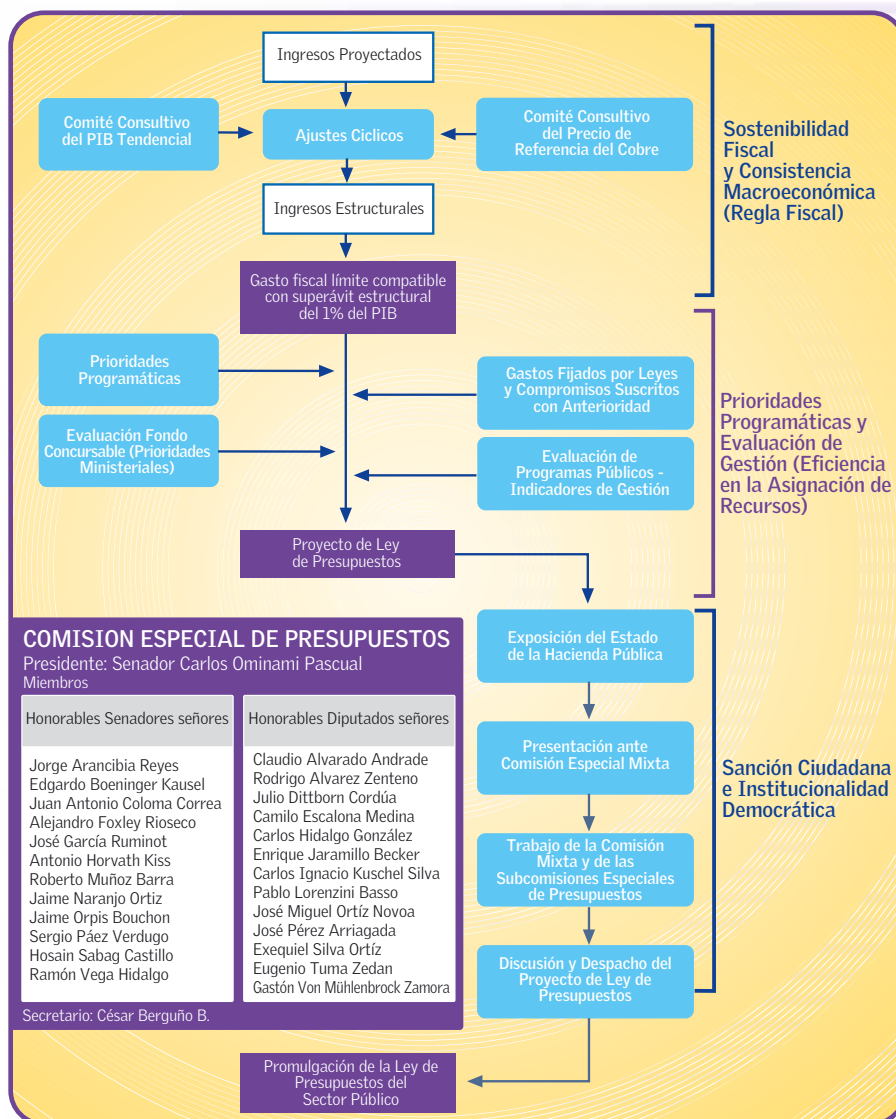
Ingresos Proyectados

Comité Consultivo del PIB Tendencial

Ajustes Ciclicos

Comité Consultivo del Precio de Referencia del Cobre

Ingresos Estructurales

Sostenibilidad Fiscal y Consistencia Macroeconómica (Regla Fiscal)

Gasto fiscal límite compatible con superávit estructural del 1% del PIB

Prioridades Programáticas

Gastos Fijados por Leyes y Compromisos Suscritos con Anterioridad

Evaluación Fondo Concursable (Prioridades Ministeriales)

Evaluación de Programas Públicos - Indicadores de Gestión

Prioridades Programáticas y Evaluación de Gestión (Eficiencia en la Asignación de Recursos)

Proyecto de Ley de Presupuestos

COMISION ESPECIAL DE PRESUPUESTOS
Presidente: Senador Carlos Ominami Pascual
Miembros

| Honorables Senadores señores | Honorables Diputados señores |
|---|---|
| Jorge Arancibia Reyes | Claudio Alvarado Andrade |
| Edgardo Boeninger Kausel | Rodrigo Alvarez Zenteno |
| Juan Antonio Coloma Correa | Julio Dittborn Cordúa |
| Alejandro Foxley Rioseco | Camilo Escalona Medina |
| José García Ruminot | Carlos Hidalgo González |
| Antonio Horvath Kiss | Enrique Jaramillo Becker |
| Roberto Muñoz Barra | Carlos Ignacio Kuschel Silva |
| Jaime Naranjo Ortiz | Pablo Lorenzini Basso |
| Jaime Orpis Bouchon | José Miguel Ortíz Novoa |
| Sergio Páez Verdugo | José Pérez Arriagada |
| Hosain Sabag Castillo | Exequiel Silva Ortíz |
| Ramón Vega Hidalgo | Eugenio Tuma Zedan |
| | Gastón Von Mühlenbrock Zamora |

Secretario: César Berguño B.

Exposición del Estado de la Hacienda Pública

Presentación ante Comisión Especial Mixta

Trabajo de la Comisión Mixta y de las Subcomisiones Especiales de Presupuestos

Discusión y Despacho del Proyecto de Ley de Presupuestos

Sanción Ciudadana e Institucionalidad Democrática

Promulgación de la Ley de Presupuestos del Sector Público